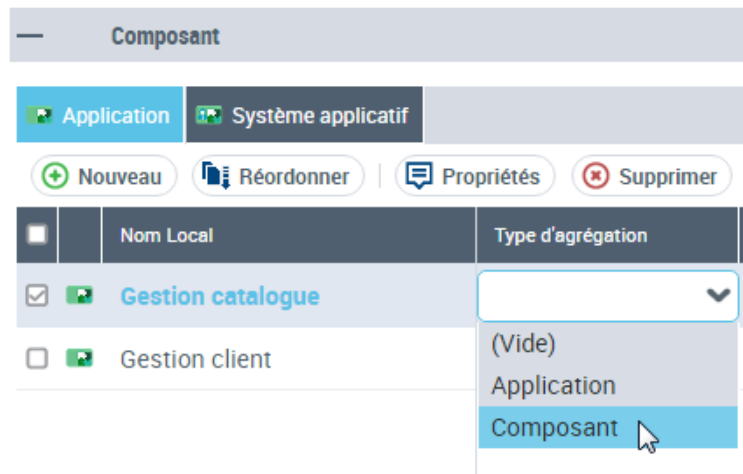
— Composant

Application | Système applicatif

Nouveau | Réordonner | Propriétés | Supprimer

| | | Nom Local | Type d'agrégation |
|---|---|---|---|
| ☑ | | Gestion catalogue | |
| ☐ | | Gestion client | |

(Vide)
Application
Composant